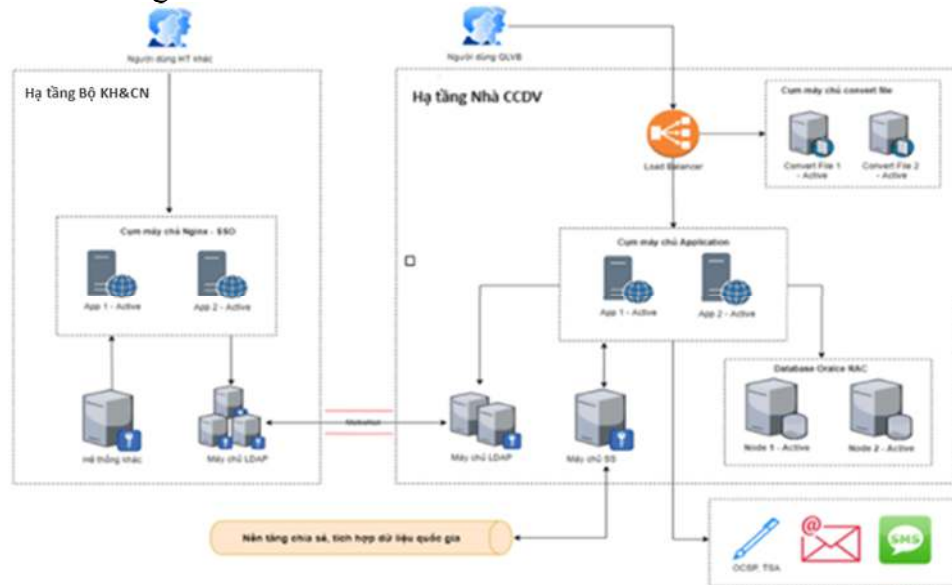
Người dùng HT khác

Hạ tầng Bộ KH&CN

Cụm máy chủ Nginx - SSO

App 1 - Active

App 2 - Active

Hệ thống khác

Máy chủ LDAP

Người dùng QLVB

Hạ tầng Nhà CCDV

Load Balancer

Cụm máy chủ convert file

Convert File 1 - Active

Convert File 2 - Active

Cụm máy chủ Application

App 1 - Active

App 2 - Active

Database Oracle RAC

Node 1 - Active

Node 2 - Active

Máy chủ LDAP

Máy chủ SS

Nền tảng chia sẻ, tích hợp dữ liệu quốc gia

OCSP, TSA

SMS